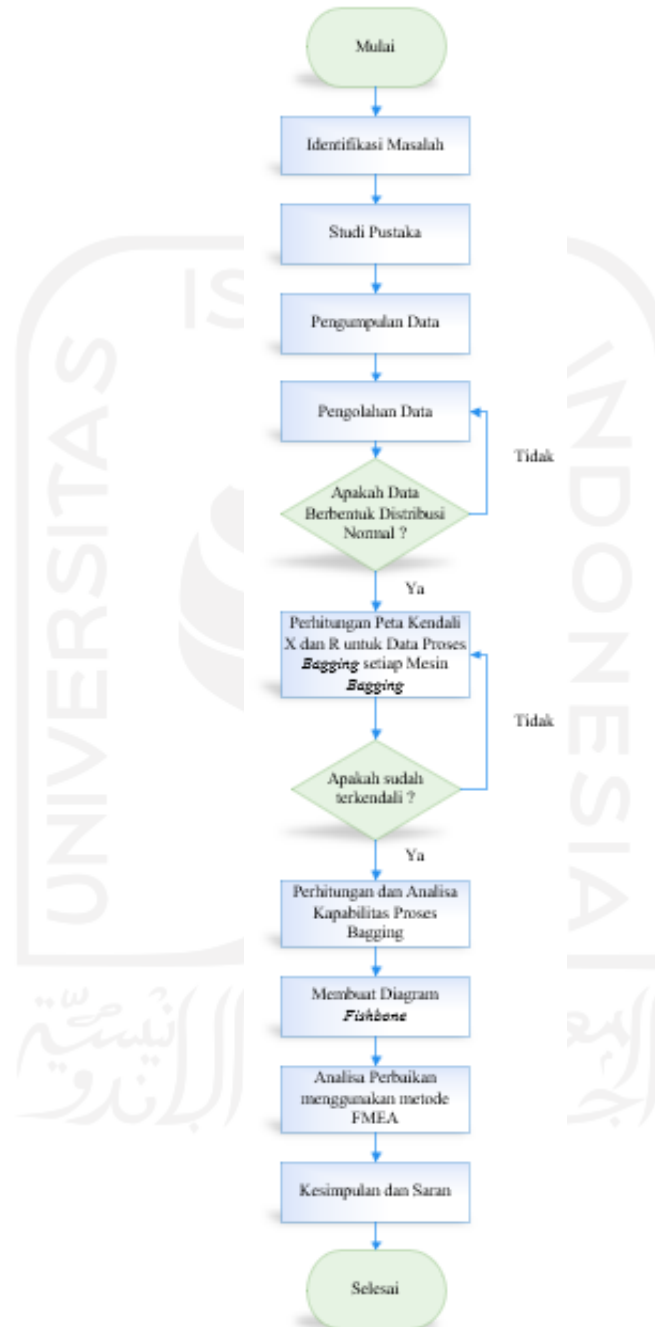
Mulai

Identifikasi Masalah

Studi Pustaka

Pengumpulan Data

Pengolahan Data

Tidak

Apakah Data Berbentuk Distribusi Normal ?

Ya

Perhitungan Peta Kendali X dan R untuk Data Proses *Bagging* setiap Mesin *Bagging*

Tidak

Apakah sudah terkendali ?

Ya

Perhitungan dan Analisa Kapabilitas Proses Bagging

Membuat Diagram *Fishbone*

Analisa Perbaikan menggunakan metode FMEA

Kesimpulan dan Saran

Selesai